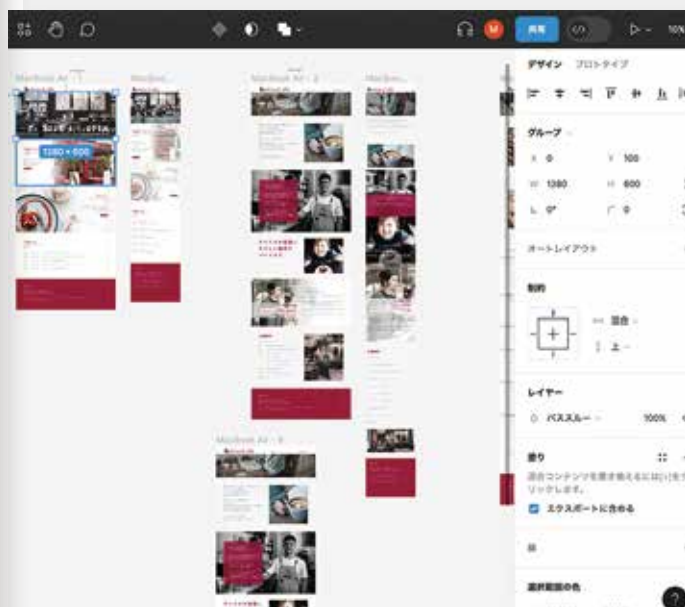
共有

10%

MacBook Air - 1

MacBook...

MacBook Air - 2

MacBook...

MacBook Air - 3

1280 × 600

デザイン　プロトタイプ

グループ

X 0

Y 100

W 1280

H 600

L 0°

0

オートレイアウト

制約

混合

上

レイヤー

パススルー

100%

塗り

選択範囲の色

エクスポートに含める

?